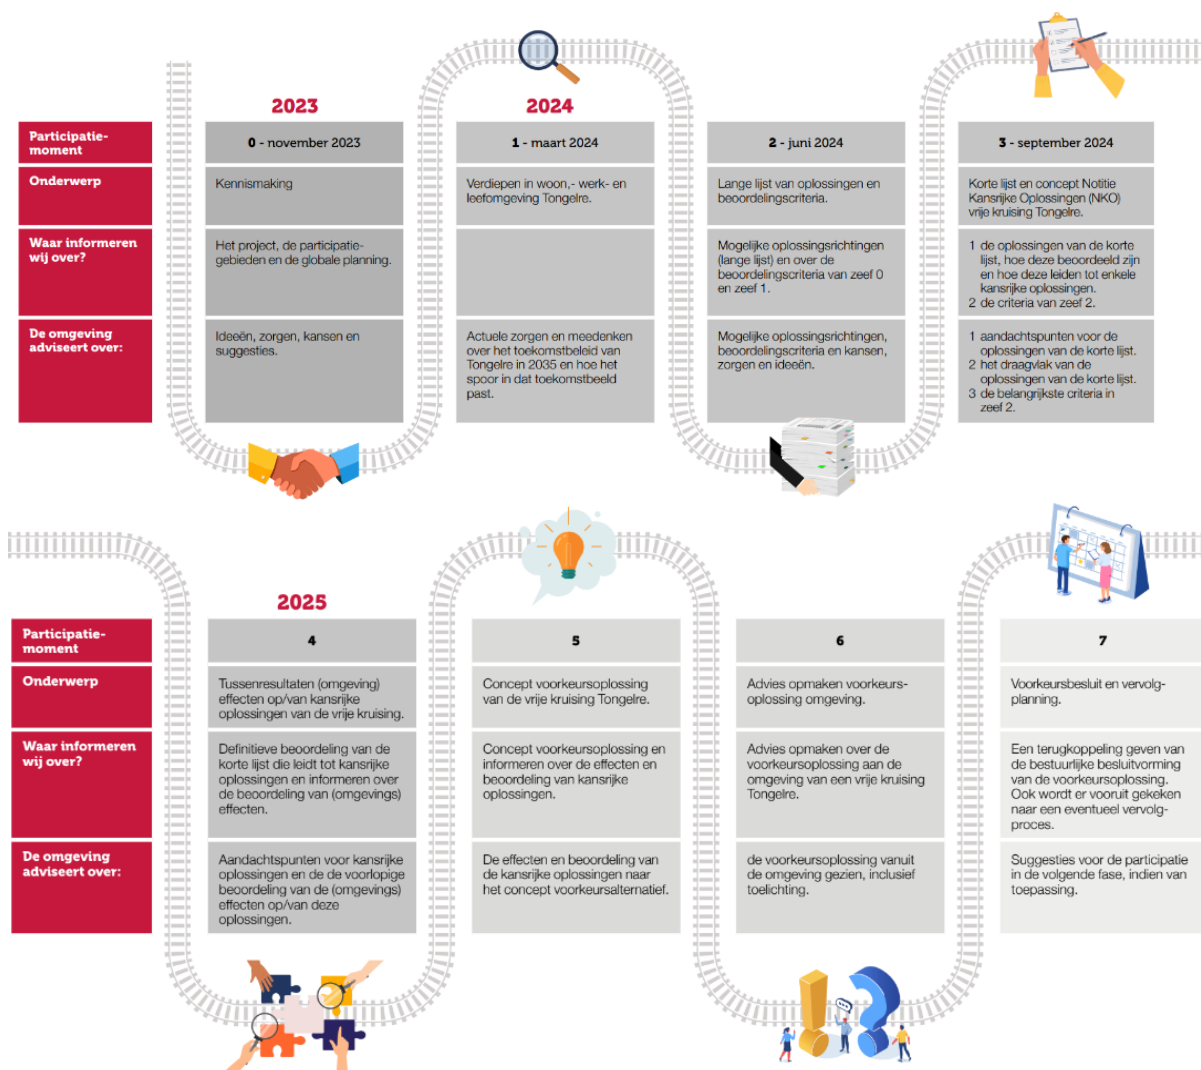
2023

2024

| Participatie-moment | 0 - november 2023 | 1 - maart 2024 | 2 - juni 2024 | 3 - september 2024 |
|---|---|---|---|---|
| Onderwerp | Kennismaking | Verdiepen in woon,- werk- en leefomgeving Tongelre. | Lange lijst van oplossingen en beoordelingscriteria. | Korte lijst en concept Notitie Kansrijke Oplossingen (NKO) vrije kruising Tongelre. |
| Waar informeren wij over? | Het project, de participatie-gebieden en de globale planning. | | Mogelijke oplossingsrichtingen (lange lijst) en over de beoordelingscriteria van zeef 0 en zeef 1. | 1 de oplossingen van de korte lijst, hoe deze beoordeeld zijn en hoe deze leiden tot enkele kansrijke oplossingen. 2 de criteria van zeef 2. |
| De omgeving adviseert over: | Ideeën, zorgen, kansen en suggesties. | Actuele zorgen en meedenken over het toekomstbeleid van Tongelre in 2035 en hoe het spoor in dat toekomstbeeld past. | Mogelijke oplossingsrichtingen, beoordelingscriteria en kansen, zorgen en ideeën. | 1 aandachtspunten voor de oplossingen van de korte lijst. 2 het draagvlak van de oplossingen van de korte lijst. 3 de belangrijkste criteria in zeef 2. |

2025

| Participatie-moment | 4 | 5 | 6 | 7 |
|---|---|---|---|---|
| Onderwerp | Tussenresultaten (omgeving) effecten op/van kansrijke oplossingen van de vrije kruising. | Concept voorkeursoplossing van de vrije kruising Tongelre. | Advies opmaken voorkeurs-oplossing omgeving. | Voorkeursbesluit en vervolg-planning. |
| Waar informeren wij over? | Definitieve beoordeling van de korte lijst die leidt tot kansrijke oplossingen en informeren over de beoordeling van (omgevings) effecten. | Concept voorkeursoplossing en informeren over de effecten en beoordeling van kansrijke oplossingen. | Advies opmaken over de voorkeursoplossing aan de omgeving van een vrije kruising Tongelre. | Een terugkoppeling geven van de bestuurlijke besluitvorming van de voorkeursoplossing. Ook wordt er vooruit gekeken naar een eventueel vervolg-proces. |
| De omgeving adviseert over: | Aandachtspunten voor kansrijke oplossingen en de de voorlopige beoordeling van de (omgevings) effecten op/van deze oplossingen. | De effecten en beoordeling van de kansrijke oplossingen naar het concept voorkeursalternatief. | de voorkeursoplossing vanuit de omgeving gezien, inclusief toelichting. | Suggesties voor de participatie in de volgende fase, indien van toepassing. |